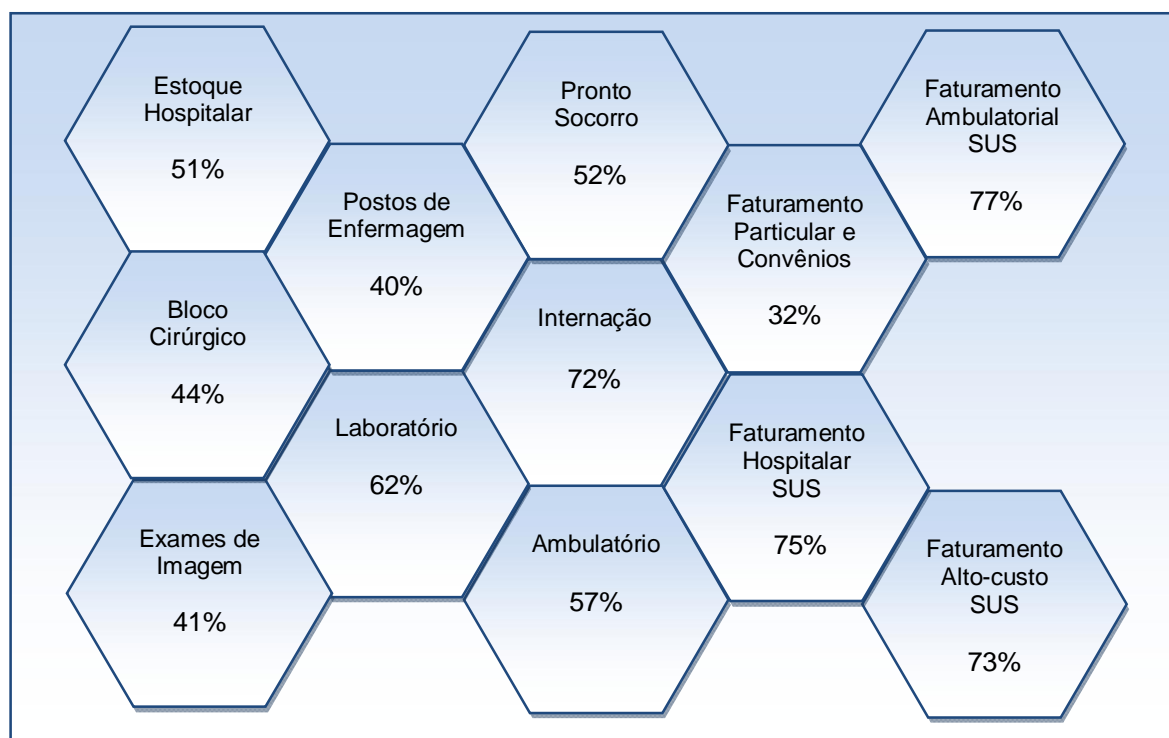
Estoque Hospitalar

51%

Postos de Enfermagem

40%

Pronto Socorro

52%

Faturamento Particular e Convênios

32%

Faturamento Ambulatorial SUS

77%

Bloco Cirúrgico

44%

Internação

72%

Laboratório

62%

Faturamento Hospitalar SUS

75%

Exames de Imagem

41%

Ambulatório

57%

Faturamento Alto-custo SUS

73%